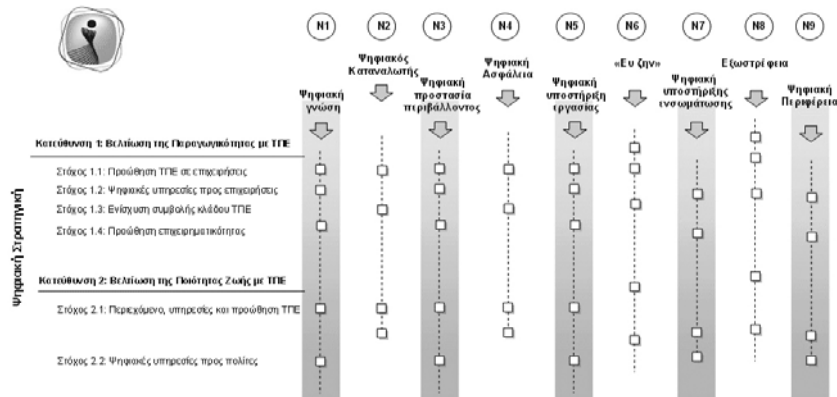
N1 N2 N3 N4 N5 N6 N7 N8 N9

Ψηφιακή γνώση

Ψηφιακός Καταναλωτής

Ψηφιακή προστασία περιβάλλοντος

Ψηφιακή Ασφάλεια

Ψηφιακή υποστήριξη εργασίας

«Ευ ζην»

Ψηφιακή υποστήριξης ενσωμάτωσης

Εξωστρέφεια

Ψηφιακή Περιφέρεια

Ψηφιακή Στρατηγική

Κατεύθυνση 1: Βελτίωση της Παραγωγικότητας με ΤΠΕ

Στόχος 1.1: Προώθηση ΤΠΕ σε επιχειρήσεις

Στόχος 1.2: Ψηφιακές υπηρεσίες προς επιχειρήσεις

Στόχος 1.3: Ενίσχυση συμβολής κλάδου ΤΠΕ

Στόχος 1.4: Προώθηση επιχειρηματικότητας

Κατεύθυνση 2: Βελτίωση της Ποιότητας Ζωής με ΤΠΕ

Στόχος 2.1: Περιεχόμενο, υπηρεσίες και προώθηση ΤΠΕ

Στόχος 2.2: Ψηφιακές υπηρεσίες προς πολίτες